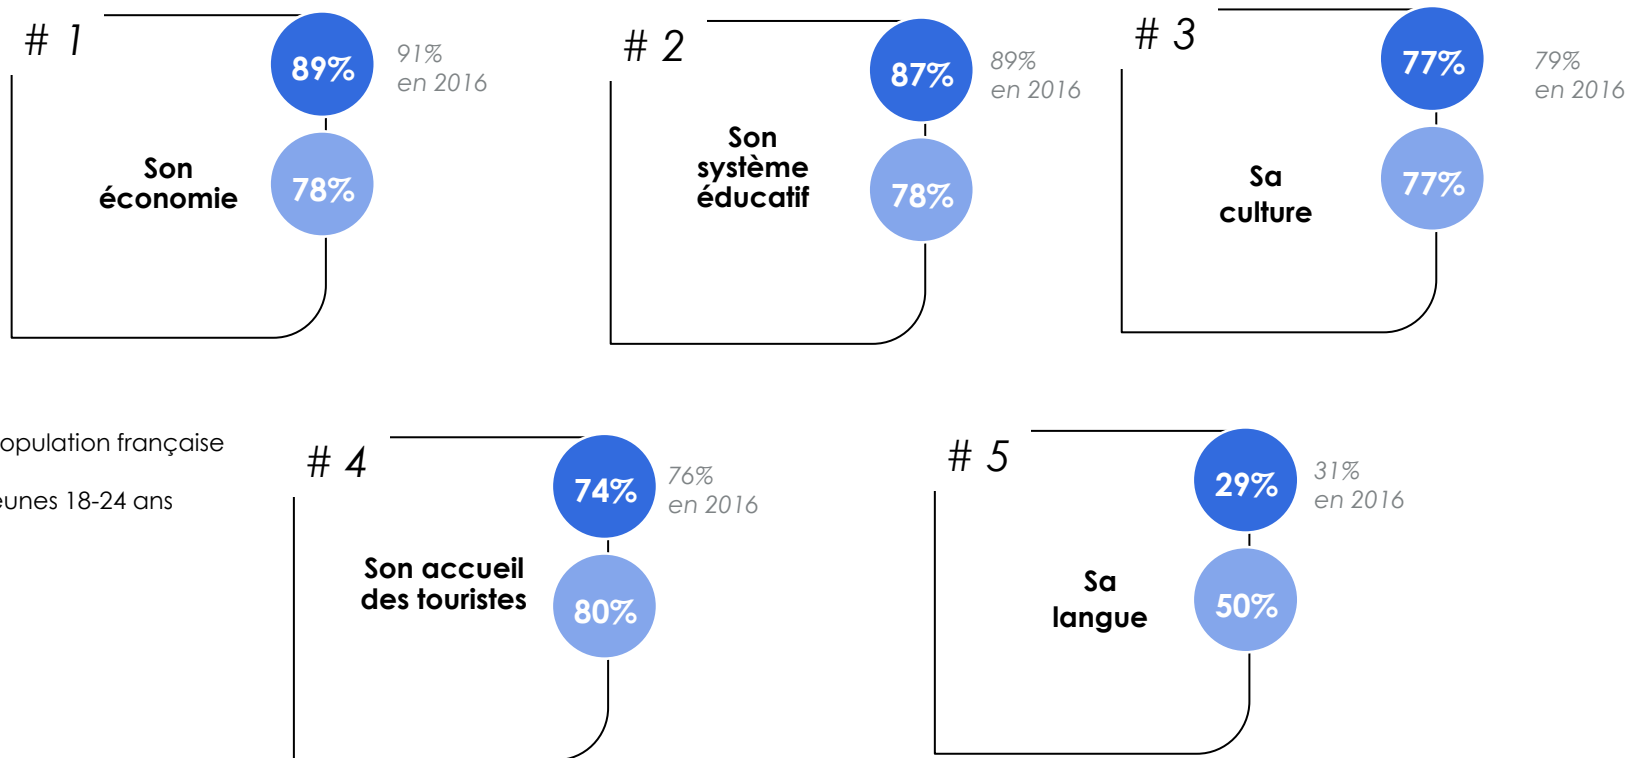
# 1

89%

91%
en 2016

Son économie

78%

# 2

87%

89%
en 2016

Son système éducatif

78%

# 3

77%

79%
en 2016

Sa culture

77%

opulation française

eunes 18-24 ans

# 4

74%

76%
en 2016

Son accueil des touristes

80%

# 5

29%

31%
en 2016

Sa langue

50%